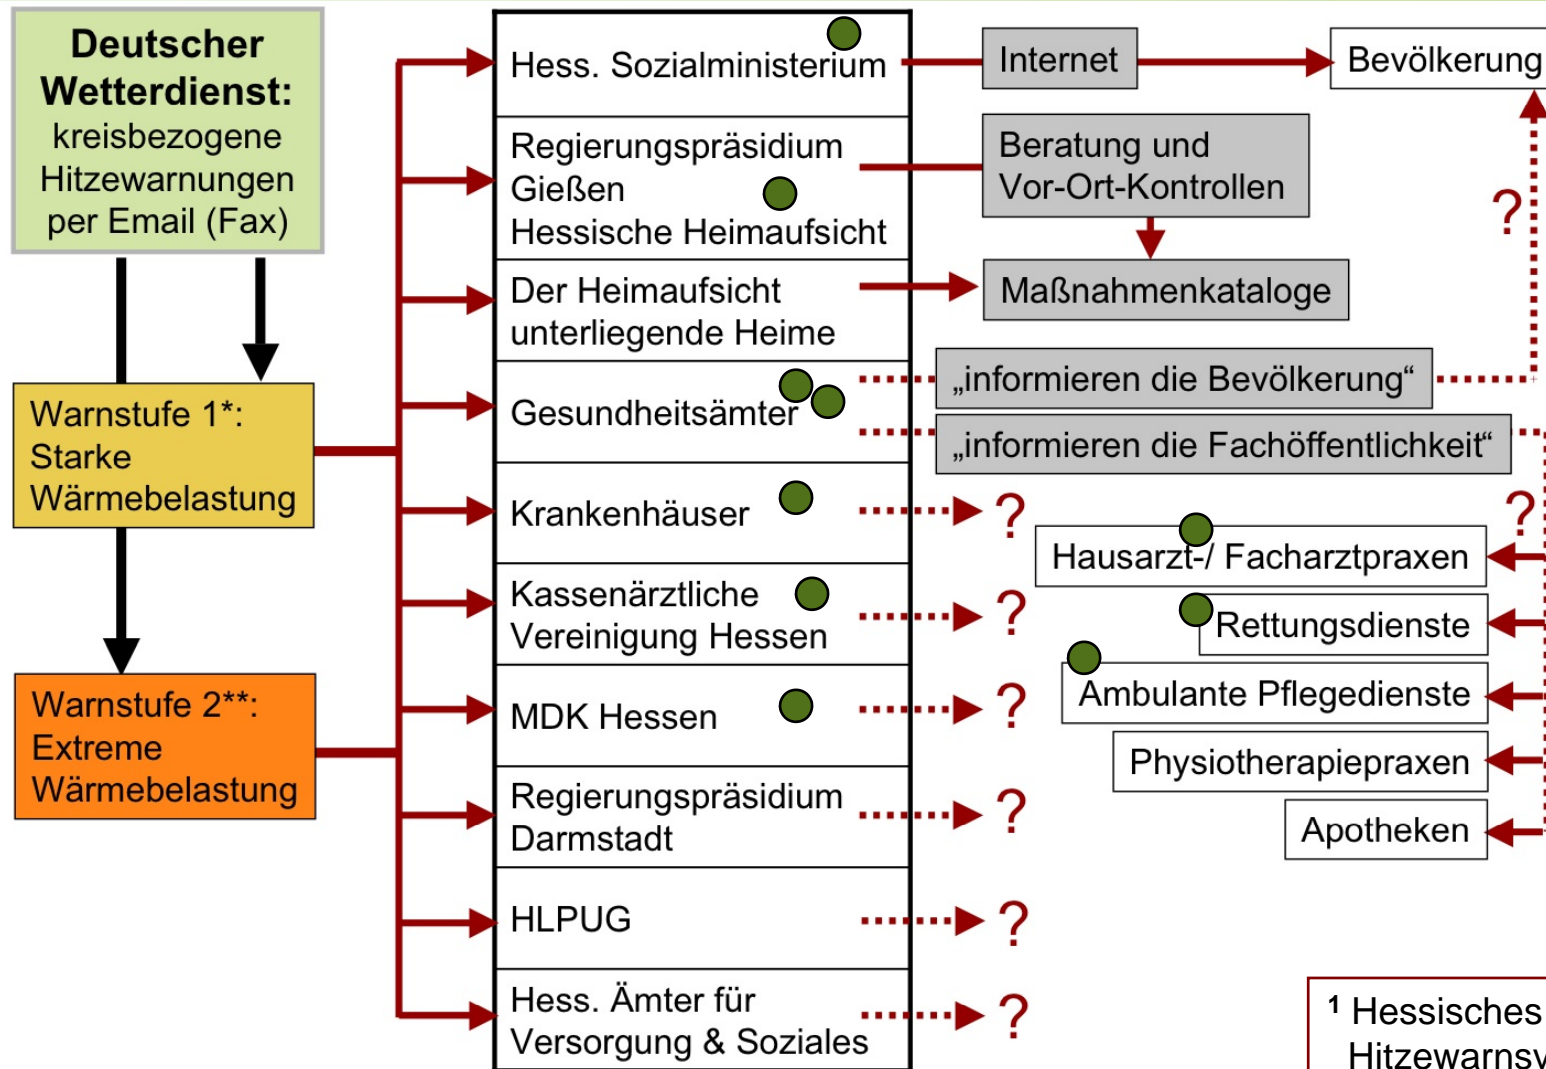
Deutscher Wetterdienst: kreisbezogene Hitzewarnungen per Email (Fax)

Warnstufe 1*: Starke Wärmebelastung

Warnstufe 2**: Extreme Wärmebelastung

Hess. Sozialministerium

Regierungspräsidium Gießen Hessische Heimaufsicht

Der Heimaufsicht unterliegende Heime

Gesundheitsämter

Krankenhäuser

Kassenärztliche Vereinigung Hessen

MDK Hessen

Regierungspräsidium Darmstadt

HLPUG

Hess. Ämter für Versorgung & Soziales

Internet

Bevölkerung

Beratung und Vor-Ort-Kontrollen

Maßnahmenkataloge

„informieren die Bevölkerung“

„informieren die Fachöffentlichkeit“

?

?

?

?

?

?

?

?

Hausarzt-/ Facharztpraxen

Rettungsdienste

Ambulante Pflegedienste

Physiotherapiepraxen

Apotheken

¹ Hessisches Hitzewarnsy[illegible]